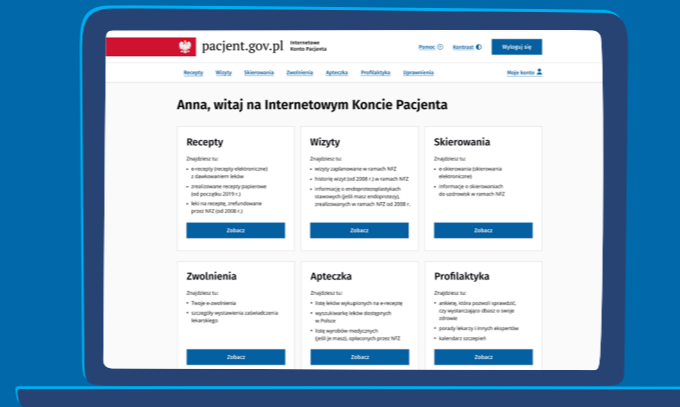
pacjent.gov.pl Internetowe Konto Pacjenta

Pomoc Kontrast Wyloguj się

Recepty Wizyty Skierowania Zwolnienia Apteczka Profilaktyka Uprawnienia Moje konto

Anna, witaj na Internetowym Koncie Pacjenta

Recepty

Znajdziesz tu:

- e-recepty (recepty elektroniczne) z dawkowaniem leków
- zrealizowane recepty papierowe (od początku 2019 r.)
- leki na receptę, zrefundowane przez NFZ (od 2008 r.)

Zobacz

Wizyty

Znajdziesz tu:

- wizyty zaplanowane w ramach NFZ
- historię wizyt (od 2008 r.) w ramach NFZ
- informacje o endoprotezoplastykach stawowych (jeśli masz endoprotezę, zrealizowanych w ramach NFZ od 2008 r.

Zobacz

Skierowania

Znajdziesz tu:

- e-skierowania (skierowania elektroniczne)
- informacje o skierowaniach do uzdrowisk w ramach NFZ

Zobacz

Zwolnienia

Znajdziesz tu:

- Twoje e-zwolnienia
- szczegóły wystawienia zaświadczenia lekarskiego

Zobacz

Apteczka

Znajdziesz tu:

- listę leków wykupionych na e-receptę
- wyszukiwarkę leków dostępnych w Polsce
- listę wyrobów medycznych (jeśli je masz), opłaconych przez NFZ

Zobacz

Profilaktyka

Znajdziesz tu:

- ankietę, która pozwoli sprawdzić, czy wystarczająco dbasz o swoje zdrowie
- porady lekarzy i innych ekspertów
- kalendarz szczepień

Zobacz